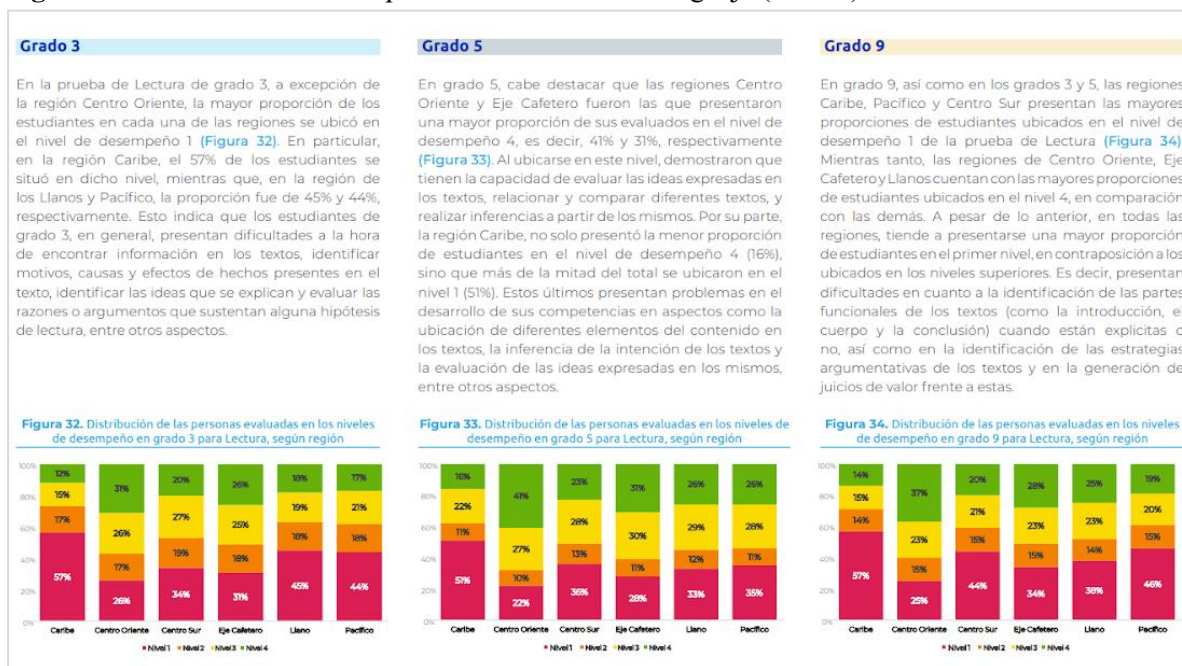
Grado 3

En la prueba de Lectura de grado 3, a excepción de la región Centro Oriente, la mayor proporción de los estudiantes en cada una de las regiones se ubicó en el nivel de desempeño 1 (Figura 32). En particular, en la región Caribe, el 57% de los estudiantes se situó en dicho nivel, mientras que, en la región de los Llanos y Pacífico, la proporción fue de 45% y 44%, respectivamente. Esto indica que los estudiantes de grado 3, en general, presentan dificultades a la hora de encontrar información en los textos, identificar motivos, causas y efectos de hechos presentes en el texto, identificar las ideas que se explican y evaluar las razones o argumentos que sustentan alguna hipótesis de lectura, entre otros aspectos.

Figura 32. Distribución de las personas evaluadas en los niveles de desempeño en grado 3 para Lectura, según región

| | Caribe | Centro Oriente | Centro Sur | Eje Cafetero | Llano | Pacífico |
|---|---|---|---|---|---|---|
| Nivel 4 | 12% | 31% | 20% | 26% | 18% | 17% |
| Nivel 3 | 15% | 26% | 27% | 25% | 19% | 21% |
| Nivel 2 | 17% | 17% | 19% | 18% | 18% | 18% |
| Nivel 1 | 57% | 26% | 34% | 31% | 45% | 44% |

100% 80% 60% 40% 20% 0%
Nivel 1 Nivel 2 Nivel 3 Nivel 4

Grado 5

En grado 5, cabe destacar que las regiones Centro Oriente y Eje Cafetero fueron las que presentaron una mayor proporción de sus evaluados en el nivel de desempeño 4, es decir, 41% y 31%, respectivamente (Figura 33). Al ubicarse en este nivel, demostraron que tienen la capacidad de evaluar las ideas expresadas en los textos, relacionar y comparar diferentes textos, y realizar inferencias a partir de los mismos. Por su parte, la región Caribe, no solo presentó la menor proporción de estudiantes en el nivel de desempeño 4 (16%), sino que más de la mitad del total se ubicaron en el nivel 1 (51%). Estos últimos presentan problemas en el desarrollo de sus competencias en aspectos como la ubicación de diferentes elementos del contenido en los textos, la inferencia de la intención de los textos y la evaluación de las ideas expresadas en los mismos, entre otros aspectos.

Figura 33. Distribución de las personas evaluadas en los niveles de desempeño en grado 5 para Lectura, según región

| | Caribe | Centro Oriente | Centro Sur | Eje Cafetero | Llano | Pacífico |
|---|---|---|---|---|---|---|
| Nivel 4 | 16% | 41% | 23% | 31% | 26% | 26% |
| Nivel 3 | 22% | 27% | 28% | 30% | 29% | 28% |
| Nivel 2 | 11% | 10% | 13% | 11% | 12% | 11% |
| Nivel 1 | 51% | 22% | 36% | 28% | 33% | 35% |

100% 80% 60% 40% 20% 0%
Nivel 1 Nivel 2 Nivel 3 Nivel 4

Grado 9

En grado 9, así como en los grados 3 y 5, las regiones Caribe, Pacífico y Centro Sur presentan las mayores proporciones de estudiantes ubicados en el nivel de desempeño 1 de la prueba de Lectura (Figura 34). Mientras tanto, las regiones de Centro Oriente, Eje Cafetero y Llanos cuentan con las mayores proporciones de estudiantes ubicados en el nivel 4, en comparación con las demás. A pesar de lo anterior, en todas las regiones, tiende a presentarse una mayor proporción de estudiantes en el primer nivel, en contraposición a los ubicados en los niveles superiores. Es decir, presentan dificultades en cuanto a la identificación de las partes funcionales de los textos (como la introducción, el cuerpo y la conclusión) cuando están explícitas o no, así como en la identificación de las estrategias argumentativas de los textos y en la generación de juicios de valor frente a estas.

Figura 34. Distribución de las personas evaluadas en los niveles de desempeño en grado 9 para Lectura, según región

| | Caribe | Centro Oriente | Centro Sur | Eje Cafetero | Llano | Pacífico |
|---|---|---|---|---|---|---|
| Nivel 4 | 14% | 37% | 20% | 28% | 25% | 19% |
| Nivel 3 | 15% | 23% | 21% | 23% | 23% | 20% |
| Nivel 2 | 14% | 15% | 15% | 15% | 14% | 15% |
| Nivel 1 | 57% | 25% | 44% | 34% | 38% | 46% |

100% 80% 60% 40% 20% 0%
Nivel 1 Nivel 2 Nivel 3 Nivel 4